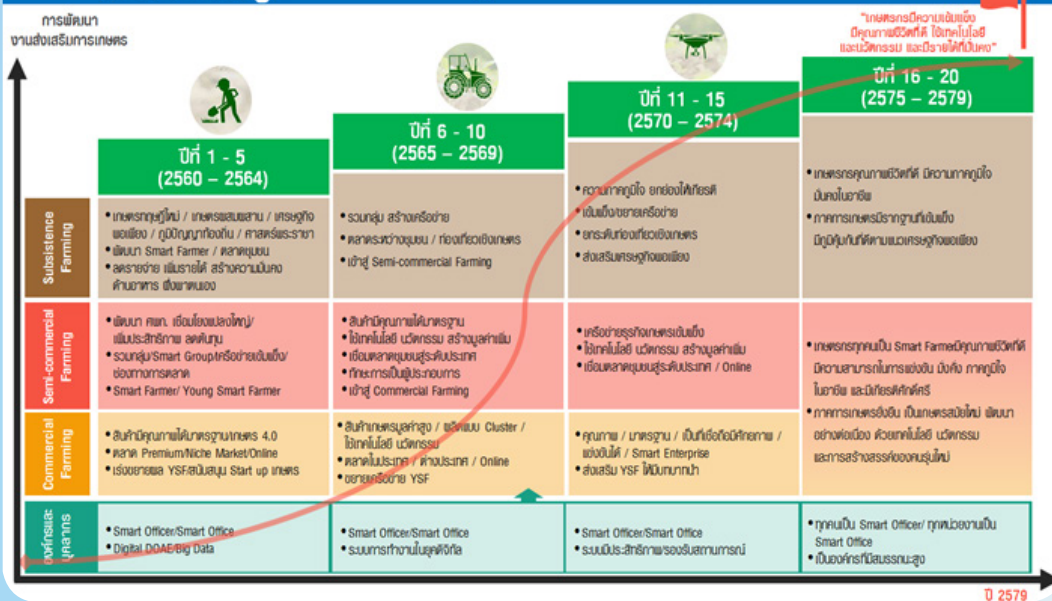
การพัฒนา
งานส่งเสริมการเกษตร

"เกษตรกรมีความเข้มแข็ง มีคุณภาพชีวิตที่ดี ใช้เทคโนโลยีและนวัตกรรม และมีรายได้ที่มั่นคง"

ปีที่ 1 - 5
(2560 – 2564)

ปีที่ 6 - 10
(2565 – 2569)

ปีที่ 11 - 15
(2570 – 2574)

ปีที่ 16 - 20
(2575 – 2579)

Subsistence Farming

• เกษตรกรรุ่นใหม่ / เกษตรผสมผสาน / เศรษฐกิจพอเพียง / ภูมิปัญญาท้องถิ่น / ศาสตร์พระราชา
• พัฒนา Smart Farmer / ตลาดชุมชน
• ลดรายจ่าย เพิ่มรายได้ สร้างความมั่นคงด้านอาหาร พึ่งพาตนเอง

• รวมกลุ่ม สร้างเครือข่าย
• ตลาดระหว่างชุมชน / ท่องเที่ยวเชิงเกษตร
• เข้าสู่ Semi-commercial Farming

• ความภาคภูมิใจ ยกย่องให้เกียรติ
• เข้มแข็ง/ขยายเครือข่าย
• ยกระดับท่องเที่ยวเชิงเกษตร
• ส่งเสริมเศรษฐกิจพอเพียง

• เกษตรกรคุณภาพชีวิตที่ดี มีความภาคภูมิใจ มั่นคงในอาชีพ
• ภาคการเกษตรมีรากฐานที่เข้มแข็ง มีภูมิคุ้มกันที่ดีตามแนวเศรษฐกิจพอเพียง

Semi-commercial Farming

• พัฒนา ศพก. เชื่อมโยงแปลงใหญ่/เพิ่มประสิทธิภาพ ลดต้นทุน
• รวมกลุ่ม/Smart Group/เครือข่ายเข้มแข็ง/ช่องทางการตลาด
• Smart Farmer/ Young Smart Farmer

• สินค้ามีคุณภาพได้มาตรฐาน
• ใช้เทคโนโลยี นวัตกรรม สร้างมูลค่าเพิ่ม
• เชื่อมตลาดชุมชนสู่ระดับประเทศ
• ทักษะการเป็นผู้ประกอบการ
• เข้าสู่ Commercial Farming

• เครือข่ายธุรกิจเกษตรเข้มแข็ง
• ใช้เทคโนโลยี นวัตกรรม สร้างมูลค่าเพิ่ม
• เชื่อมตลาดชุมชนสู่ระดับประเทศ / Online

• เกษตรกรทุกคนเป็น Smart Farmerมีคุณภาพชีวิตที่ดี มีความสามารถในการแข่งขัน มั่นคง ภาคภูมิใจในอาชีพ และมีเกียรติศักดิ์ศรี
• ภาคการเกษตรยั่งยืน เป็นเกษตรสมัยใหม่ พัฒนาอย่างต่อเนื่อง ด้วยเทคโนโลยี นวัตกรรม และการสร้างสรรค์ของคนรุ่นใหม่

Commercial Farming

• สินค้ามีคุณภาพได้มาตรฐาน/เกษตร 4.0
• ตลาด Premium/Niche Market/Online
• เร่งขยายผล YSF/สนับสนุน Start up เกษตร

• สินค้าเกษตรมูลค่าสูง / พัฒนาแบบ Cluster / ใช้เทคโนโลยี นวัตกรรม
• ตลาดในประเทศ / ต่างประเทศ / Online
• ขยายเครือข่าย YSF

• คุณภาพ / มาตรฐาน / เป็นที่เชื่อถือมีศักยภาพ / แข่งขันได้ / Smart Enterprise
• ส่งเสริม YSF ให้มีมากมากขึ้น

องค์กรและบุคลากร

• Smart Officer/Smart Office
• Digital DOAE/Big Data

• Smart Officer/Smart Office
• ระบบการทำงานในยุคดิจิทัล

• Smart Officer/Smart Office
• ระบบมีประสิทธิภาพ/รองรับสถานการณ์

• ทุกคนเป็น Smart Officer/ ทุกหน่วยงานเป็น Smart Office
• เป็นองค์กรที่มีสมรรถนะสูง

ปี 2579